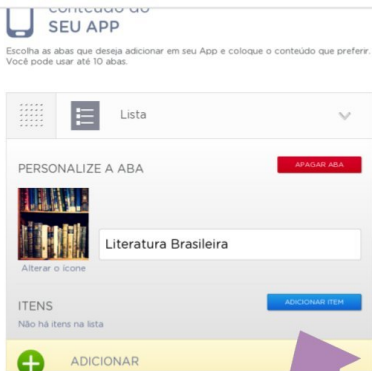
conteúdo do
SEU APP

Escolha as abas que deseja adicionar em seu App e coloque o conteúdo que preferir. Você pode usar até 10 abas.

Lista

PERSONALIZE A ABA

APAGAR ABA

Literatura Brasileira

Alterar o ícone

ITENS

ADICIONAR ITEM

Não há itens na lista

ADICIONAR